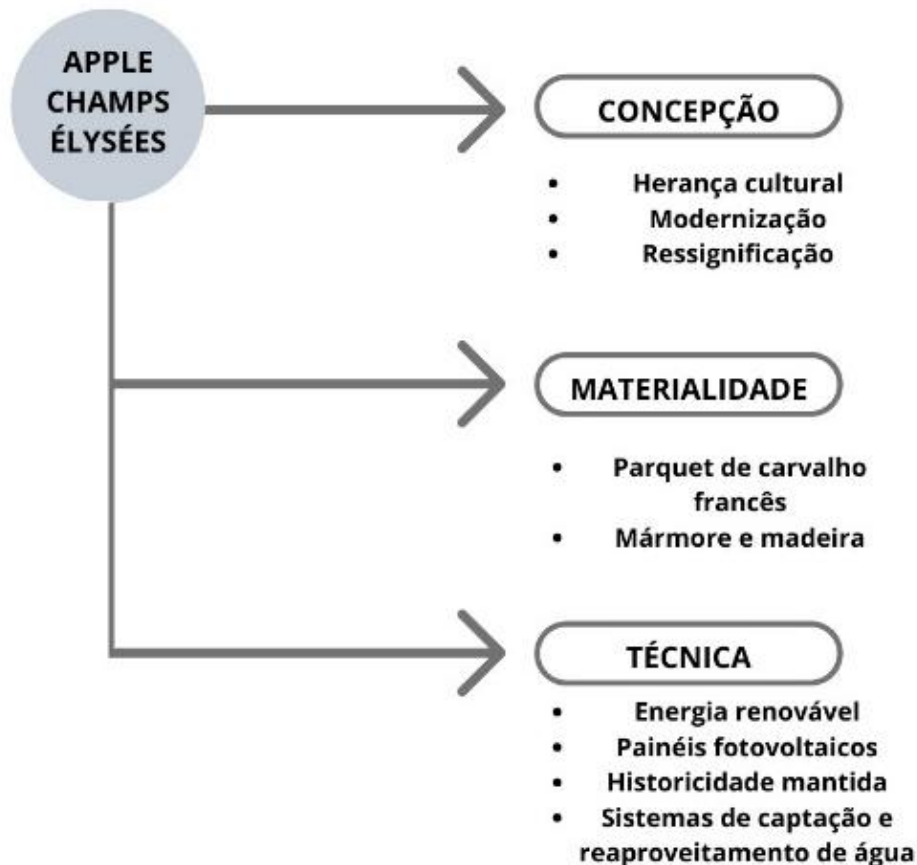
APPLE CHAMPS ÉLYSÉES

CONCEPÇÃO

- Herança cultural
- Modernização
- Ressignificação

MATERIALIDADE

- Parquet de carvalho francês
- Mármore e madeira

TÉCNICA

- Energia renovável
- Painéis fotovoltaicos
- Historicidade mantida
- Sistemas de captação e reaproveitamento de água